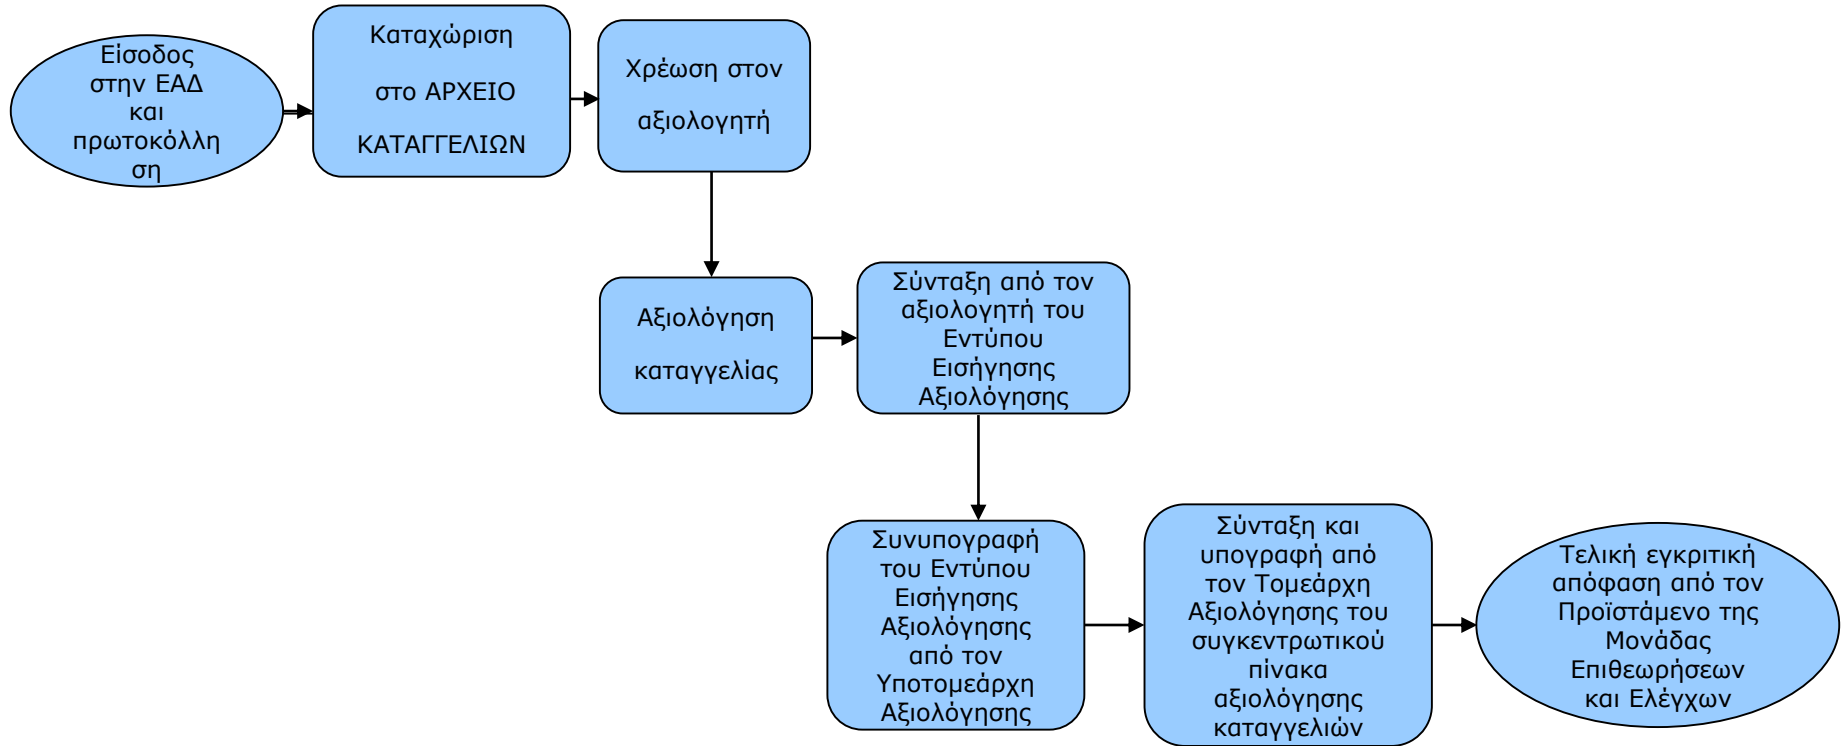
Είσοδος στην ΕΑΔ και πρωτοκόλληση

Καταχώριση

στο ΑΡΧΕΙΟ

ΚΑΤΑΓΓΕΛΙΩΝ

Χρέωση στον

αξιολογητή

Αξιολόγηση

καταγγελίας

Σύνταξη από τον αξιολογητή του Εντύπου Εισήγησης Αξιολόγησης

Συνυπογραφή του Εντύπου Εισήγησης Αξιολόγησης από τον Υποτομεάρχη Αξιολόγησης

Σύνταξη και υπογραφή από τον Τομεάρχη Αξιολόγησης του συγκεντρωτικού πίνακα αξιολόγησης καταγγελιών

Τελική εγκριτική απόφαση από τον Προϊστάμενο της Μονάδας Επιθεωρήσεων και Ελέγχων